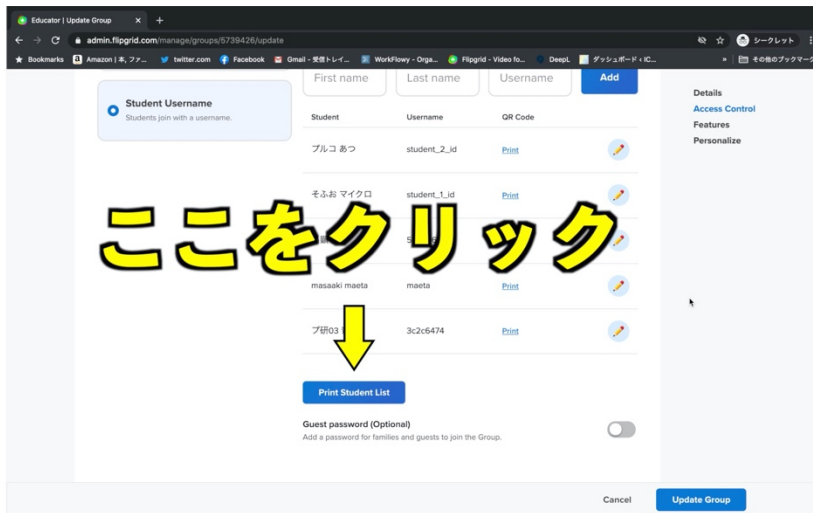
Educator | Update Group ×  +

admin.flipgrid.com/manage/groups/5739426/update

シークレット

Bookmarks  Amazon | 本, ファ...  twitter.com  Facebook  Gmail - 受信トレイ...  WorkFlowy - Orga...  Flipgrid - Video fo...  DeepL  ダッシュボード ‹ iC...  »  その他のブックマーク

First name  Last name  Username  Add

Student Username
Students join with a username.

| Student | Username | QR Code |
|---|---|---|
| プルコ あつ | student_2_id | Print |
| そふお マイクロ | student_1_id | Print |
| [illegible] | 5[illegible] | Print |
| masaaki maeta | maeta | Print |
| プ研03 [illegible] | 3c2c6474 | Print |

ここをクリック

Print Student List

Guest password (Optional)
Add a password for families and guests to join the Group.

Details
Access Control
Features
Personalize

Cancel  Update Group